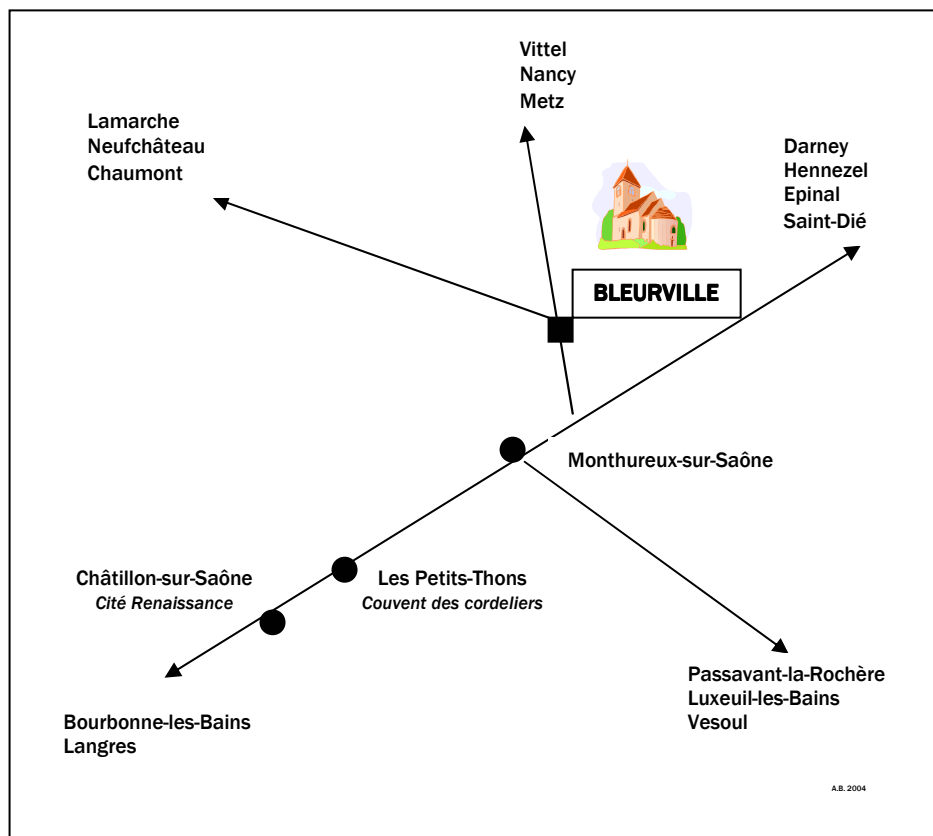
Vittel
Nancy
Metz

Lamarche
Neufchâteau
Chaumont

Darney
Hennezel
Epinal
Saint-Dié

BLEURVILLE

Monthureux-sur-Saône

Châtillon-sur-Saône
*Cité Renaissance*

Les Petits-Thons
*Couvent des cordeliers*

Passavant-la-Rochère
Luxeuil-les-Bains
Vesoul

Bourbonne-les-Bains
Langres

A.B. 2004